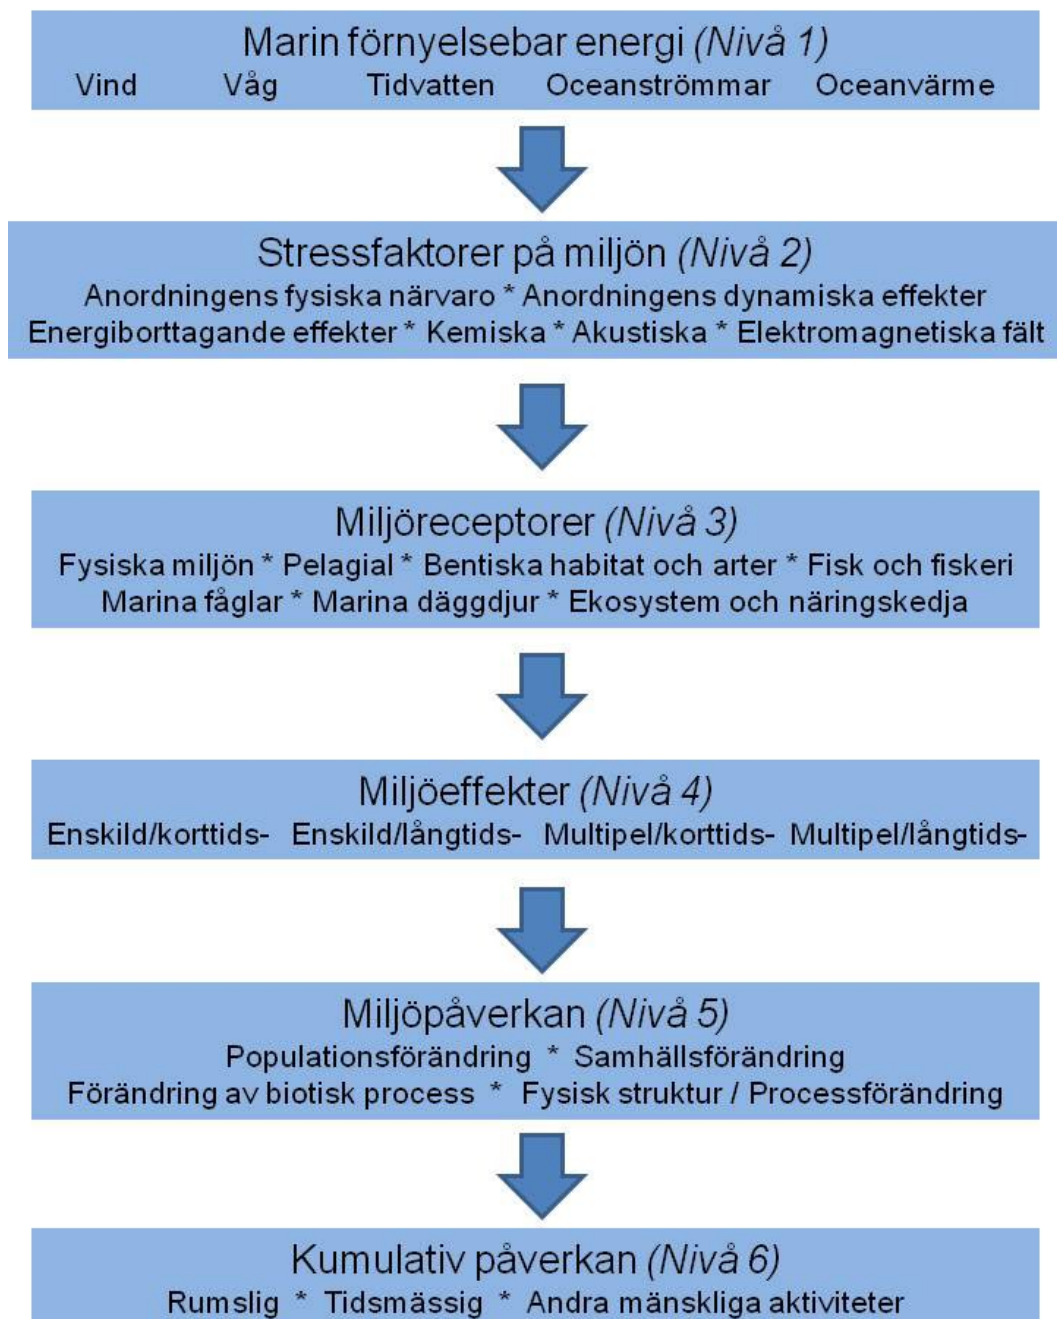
Marin förnyelsebar energi (Nivå 1)
Vind Våg Tidvatten Oceanströmmar Oceanvärme

Stressfaktorer på miljön (Nivå 2)
Anordningens fysiska närvaro * Anordningens dynamiska effekter
Energiborttagande effekter * Kemiska * Akustiska * Elektromagnetiska fält

Miljöreceptorer (Nivå 3)
Fysiska miljön * Pelagial * Bentiska habitat och arter * Fisk och fiskeri
Marina fåglar * Marina däggdjur * Ekosystem och näringskedja

Miljöeffekter (Nivå 4)
Enskild/korttids- Enskild/långtids- Multipel/korttids- Multipel/långtids-

Miljöpåverkan (Nivå 5)
Populationsförändring * Samhällsförändring
Förändring av biotisk process * Fysisk struktur / Processförändring

Kumulativ påverkan (Nivå 6)
Rumslig * Tidsmässig * Andra mänskliga aktiviteter